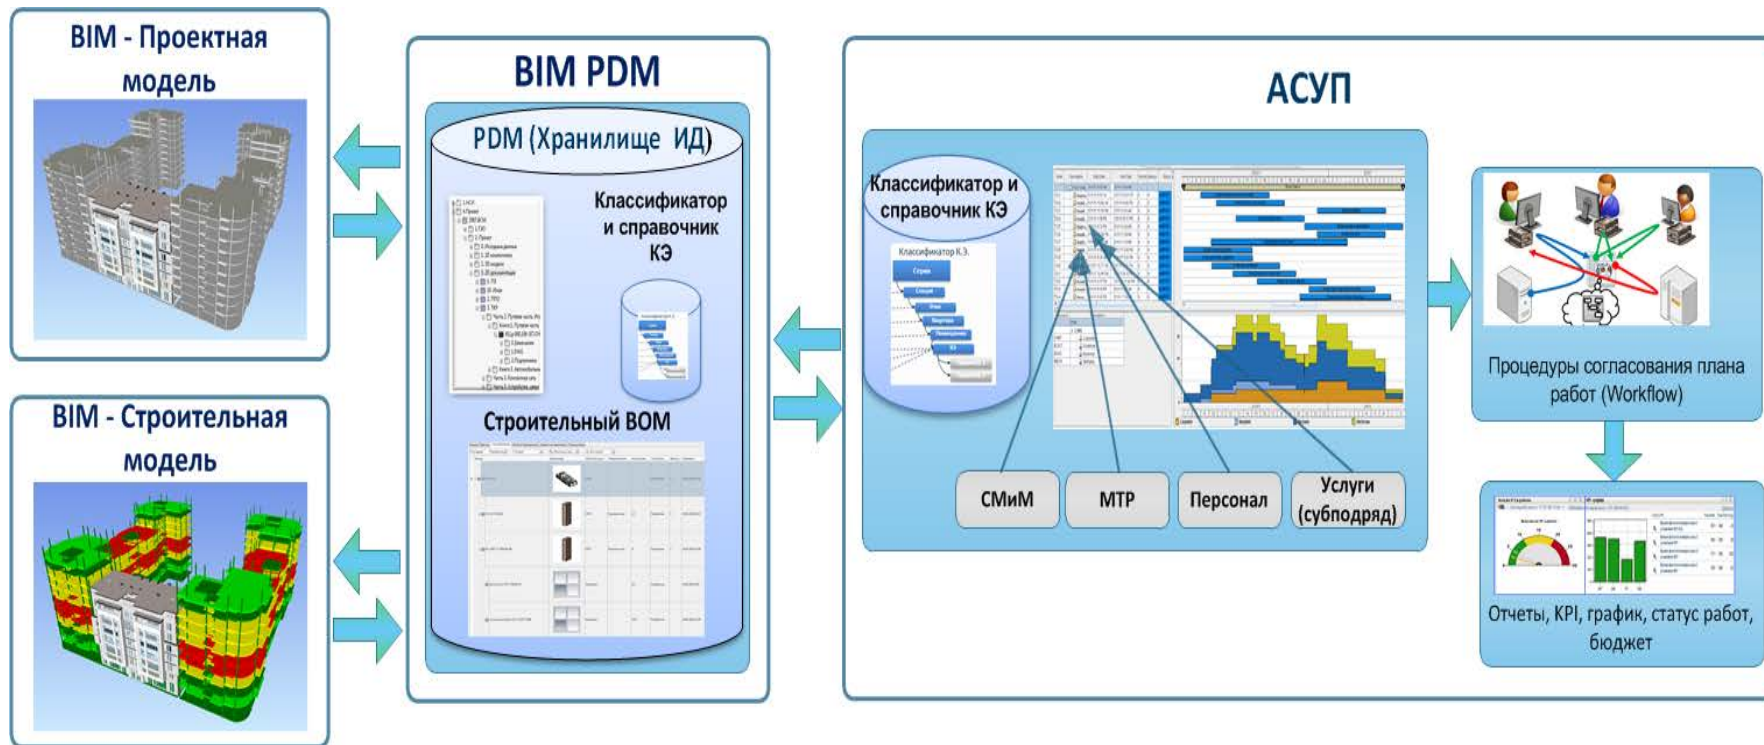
BIM - Проектная модель

BIM - Строительная модель

BIM PDM

PDM (Хранилище ИД)

Классификатор и справочник КЭ

Строительный BOM

АСУП

Классификатор и справочник КЭ

Классификатор К.Э.

СМиМ

МТР

Персонал

Услуги (субподряд)

Процедуры согласования плана работ (Workflow)

Отчеты, KPI, график, статус работ, бюджет